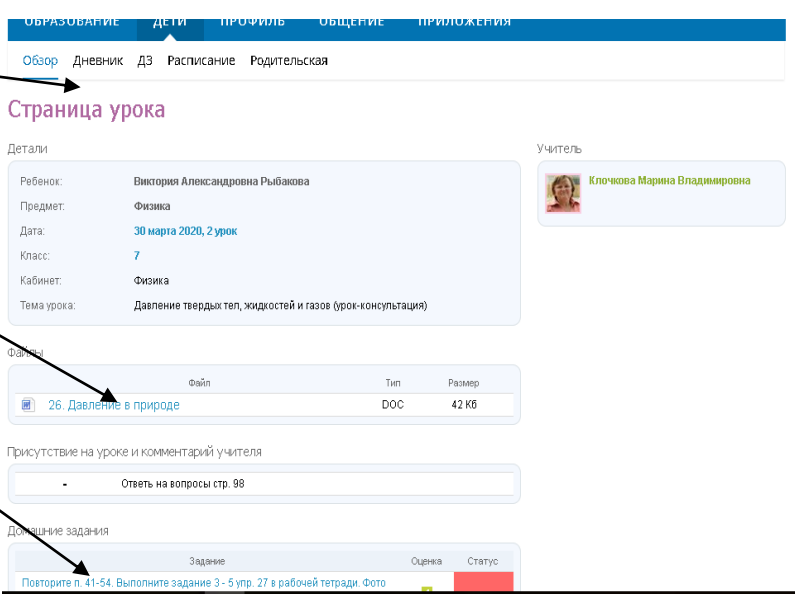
ОБРАЗОВАНИЕ ДЕТИ ПРОФИЛЬ ОБЩЕНИЕ ПРИЛОЖЕНИЯ

Обзор Дневник ДЗ Расписание Родительская

Страница урока

Детали

Ребенок: Виктория Александровна Рыбакова
Предмет: Физика
Дата: 30 марта 2020, 2 урок
Класс: 7
Кабинет: Физика
Тема урока: Давление твердых тел, жидкостей и газов (урок-консультация)

Учитель

Клочкова Марина Владимировна

Файлы

| Файл | Тип | Размер |
|---|---|---|
| 26. Давление в природе | DOC | 42 Кб |

Присутствие на уроке и комментарий учителя

| - | Ответь на вопросы стр. 98 |
|---|---|

Домашние задания

| Задание | Оценка | Статус |
|---|---|---|
| Повторите п. 41-54. Выполните задание 3 - 5 упр. 27 в рабочей тетради. Фото | | |